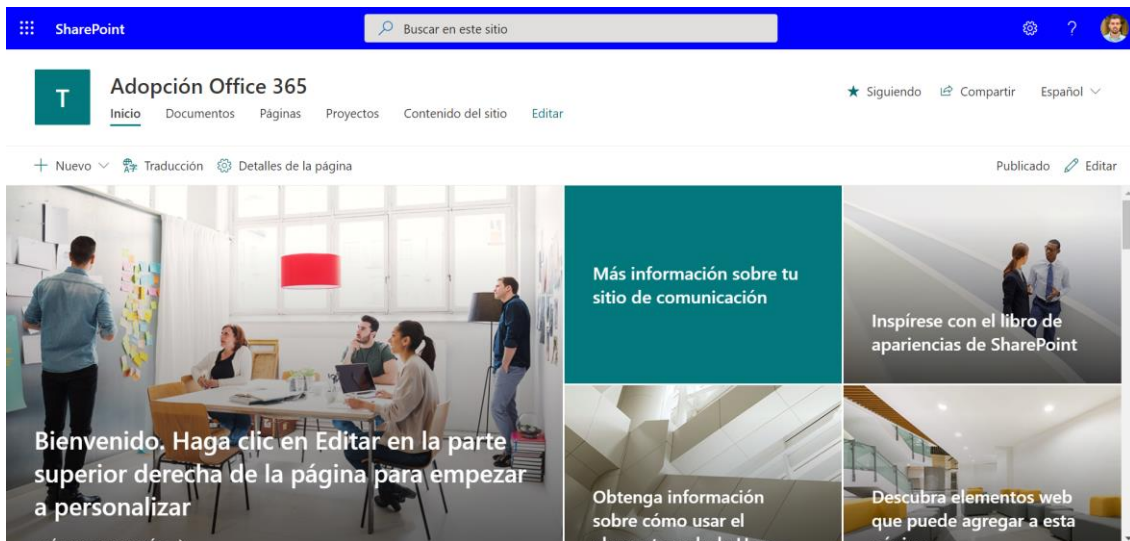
SharePoint

Buscar en este sitio

?

T

Adopción Office 365

Inicio Documentos Páginas Proyectos Contenido del sitio Editar

Siguiendo Compartir Español

+ Nuevo Traducción Detalles de la página

Publicado Editar

Bienvenido. Haga clic en Editar en la parte superior derecha de la página para empezar a personalizar

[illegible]

Más información sobre tu sitio de comunicación

Inspírese con el libro de apariencias de SharePoint

Obtenga información sobre cómo usar el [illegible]

Descubra elementos web que puede agregar a esta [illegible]